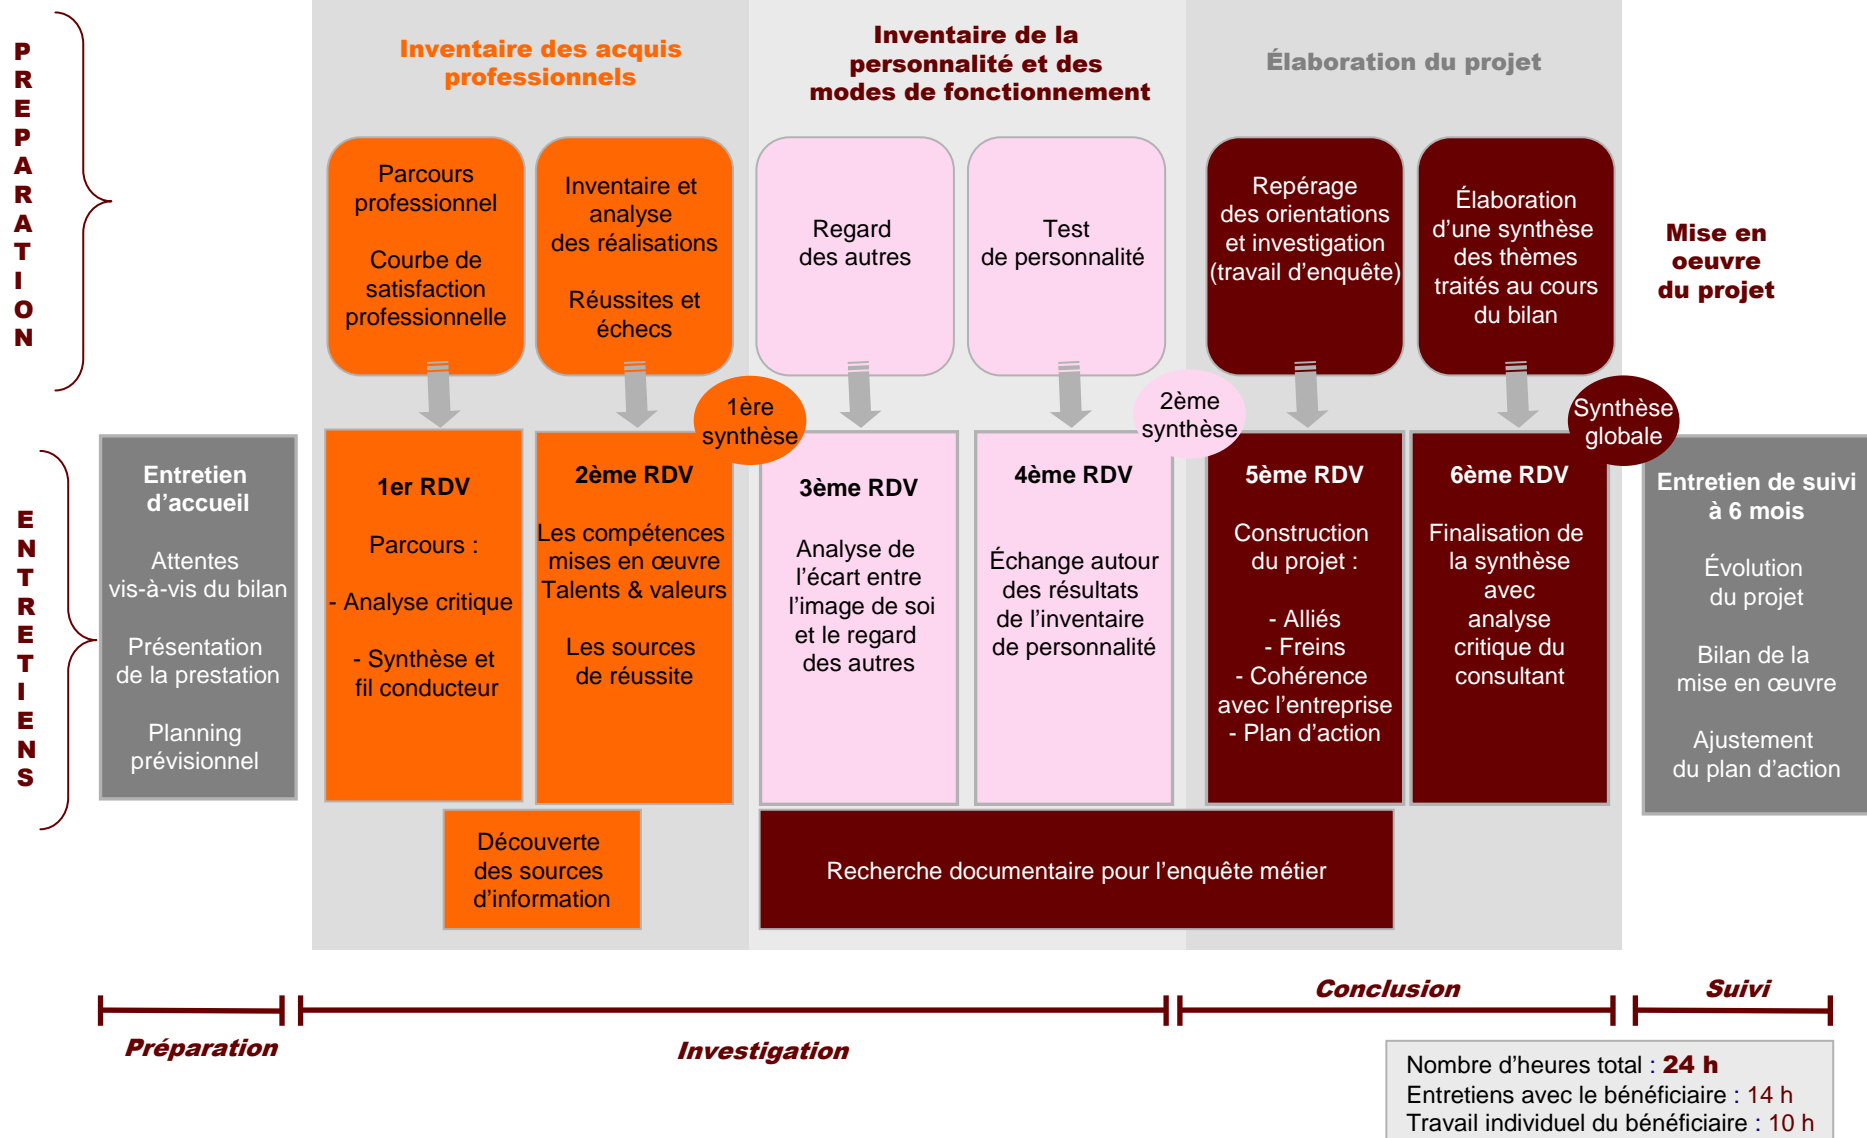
PREPARATION

ENTRETIENS

Inventaire des acquis professionnels

Inventaire de la personnalité et des modes de fonctionnement

Élaboration du projet

Parcours professionnel

Courbe de satisfaction professionnelle

Inventaire et analyse des réalisations

Réussites et échecs

Regard des autres

Test de personnalité

Repérage des orientations et investigation (travail d'enquête)

Élaboration d'une synthèse des thèmes traités au cours du bilan

Mise en oeuvre du projet

1ère synthèse

2ème synthèse

Synthèse globale

Entretien d'accueil

Attentes vis-à-vis du bilan

Présentation de la prestation

Planning prévisionnel

1er RDV

Parcours :

- Analyse critique

- Synthèse et fil conducteur

2ème RDV

Les compétences mises en œuvre Talents & valeurs

Les sources de réussite

3ème RDV

Analyse de l'écart entre l'image de soi et le regard des autres

4ème RDV

Échange autour des résultats de l'inventaire de personnalité

5ème RDV

Construction du projet :

- Alliés
- Freins
- Cohérence avec l'entreprise
- Plan d'action

6ème RDV

Finalisation de la synthèse avec analyse critique du consultant

Entretien de suivi à 6 mois

Évolution du projet

Bilan de la mise en œuvre

Ajustement du plan d'action

Découverte des sources d'information

Recherche documentaire pour l'enquête métier

Préparation

Investigation

Conclusion

Suivi

Nombre d'heures total : 24 h
Entretiens avec le bénéficiaire : 14 h
Travail individuel du bénéficiaire : 10 h